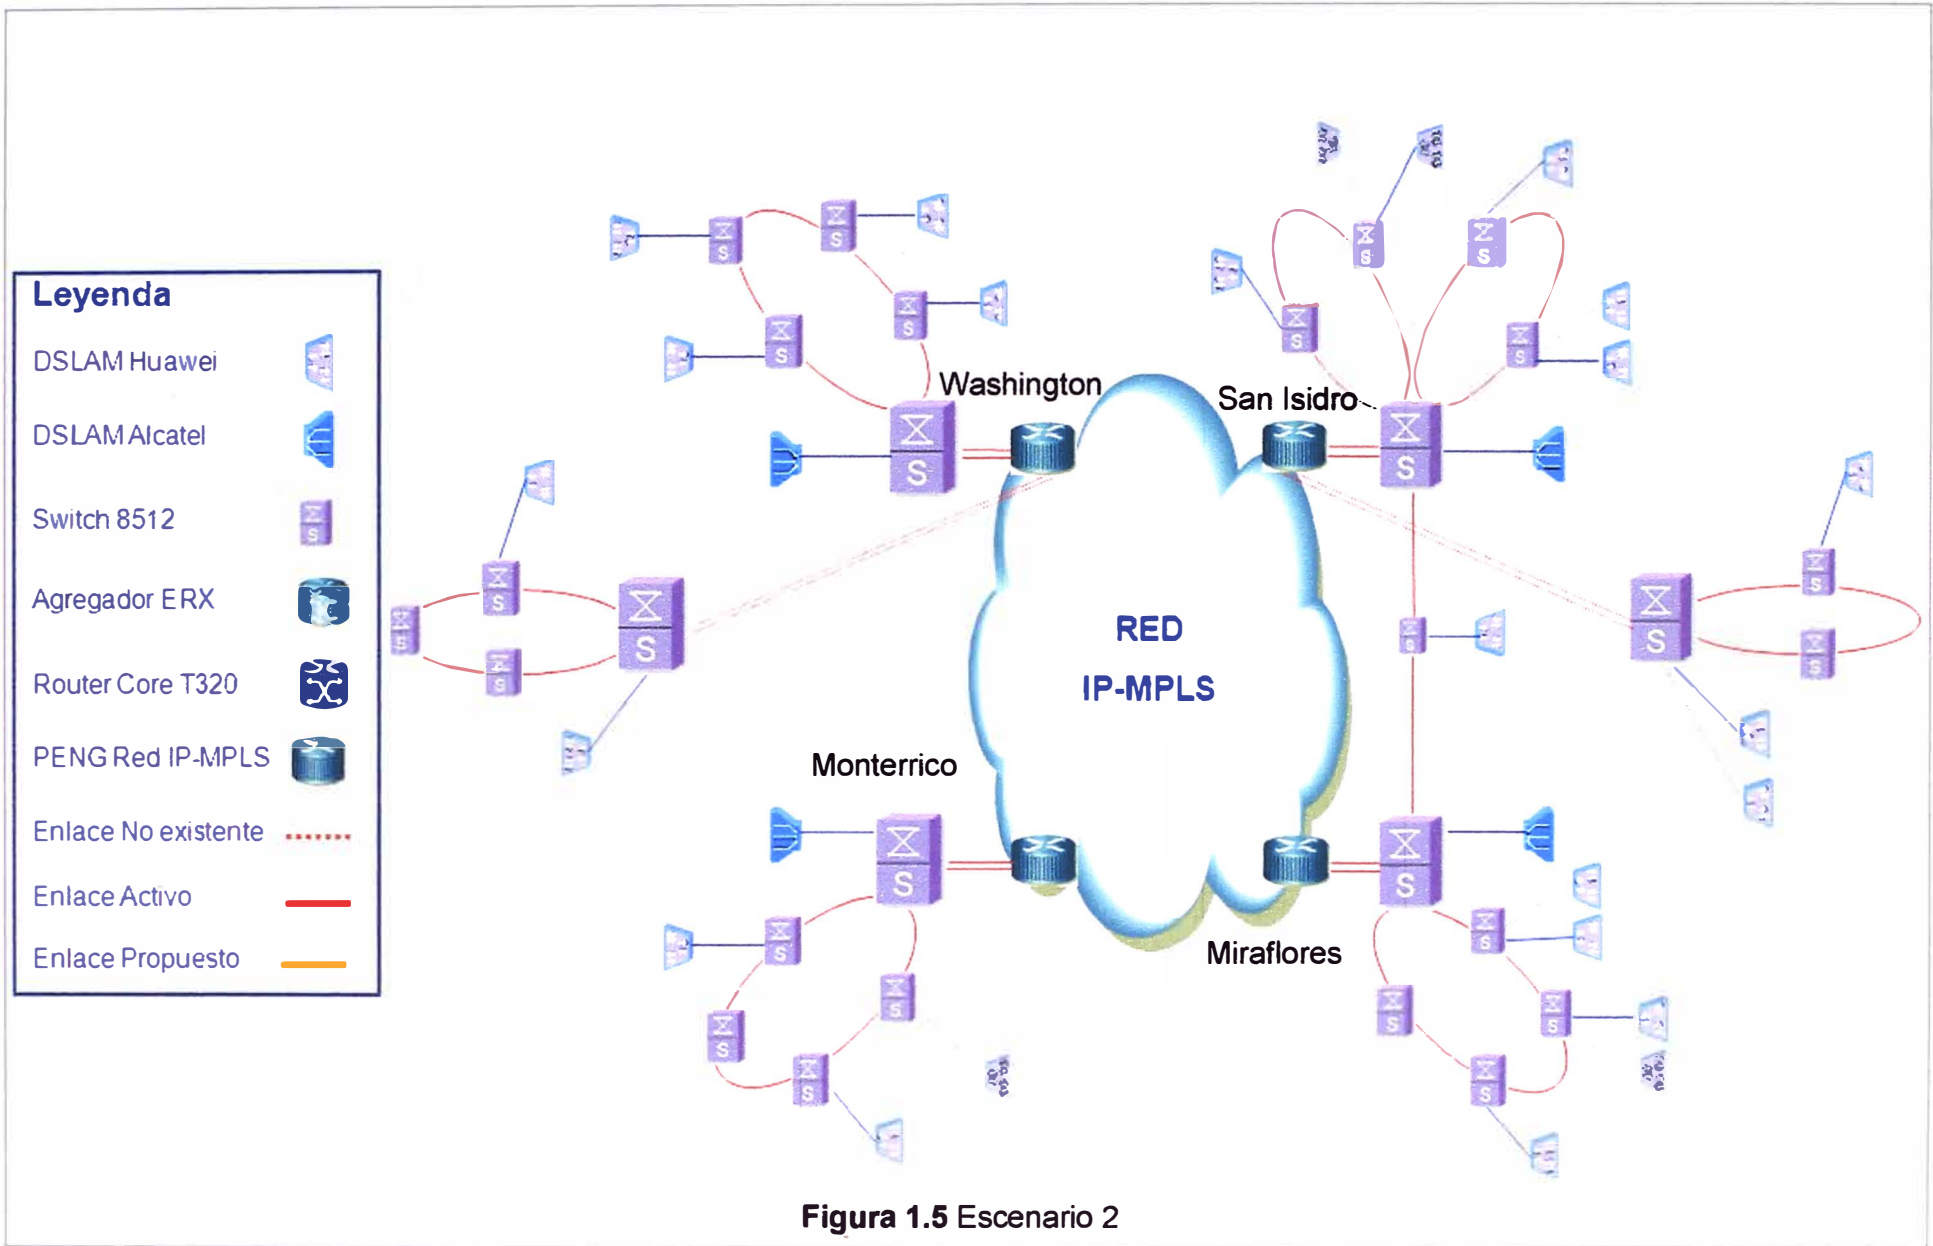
Leyenda
DSLAM Huawei
DSLAM Alcatel
Switch 8512
Agregador ERX
Router Core T320
PENG Red IP-MPLS
Enlace No existente
Enlace Activo
Enlace Propuesto

Washington
San Isidro
RED
IP-MPLS
Monterrico
Miraflores

Figura 1.5 Escenario 2